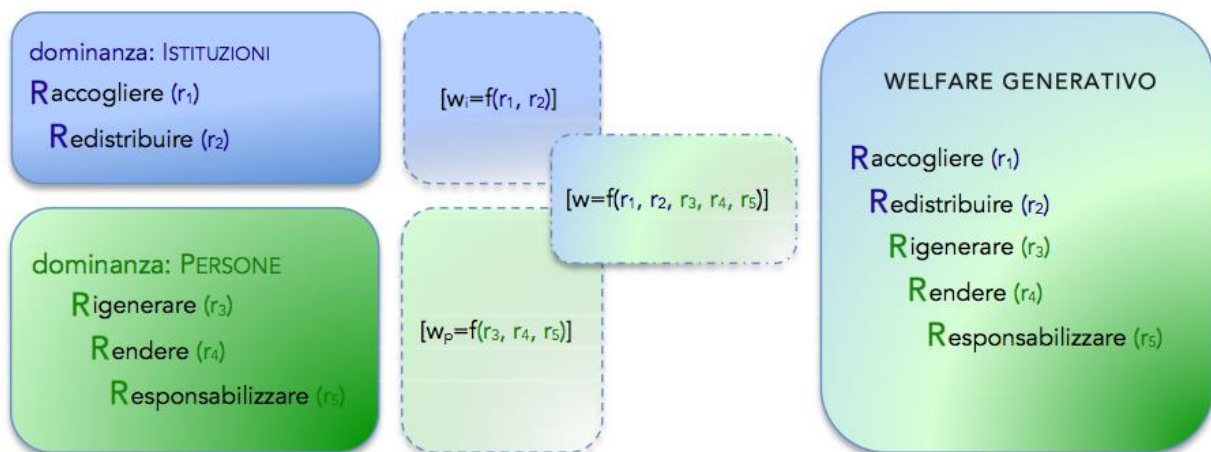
dominanza: ISTITUZIONI
Raccogliere ($r_1$)
Redistribuire ($r_2$)

$[w_I=f(r_1, r_2)]$

$[w=f(r_1, r_2, r_3, r_4, r_5)]$

WELFARE GENERATIVO

Raccogliere ($r_1$)
Redistribuire ($r_2$)
Rigenerare ($r_3$)
Rendere ($r_4$)
Responsabilizzare ($r_5$)

dominanza: PERSONE
Rigenerare ($r_3$)
Rendere ($r_4$)
Responsabilizzare ($r_5$)

$[w_P=f(r_3, r_4, r_5)]$